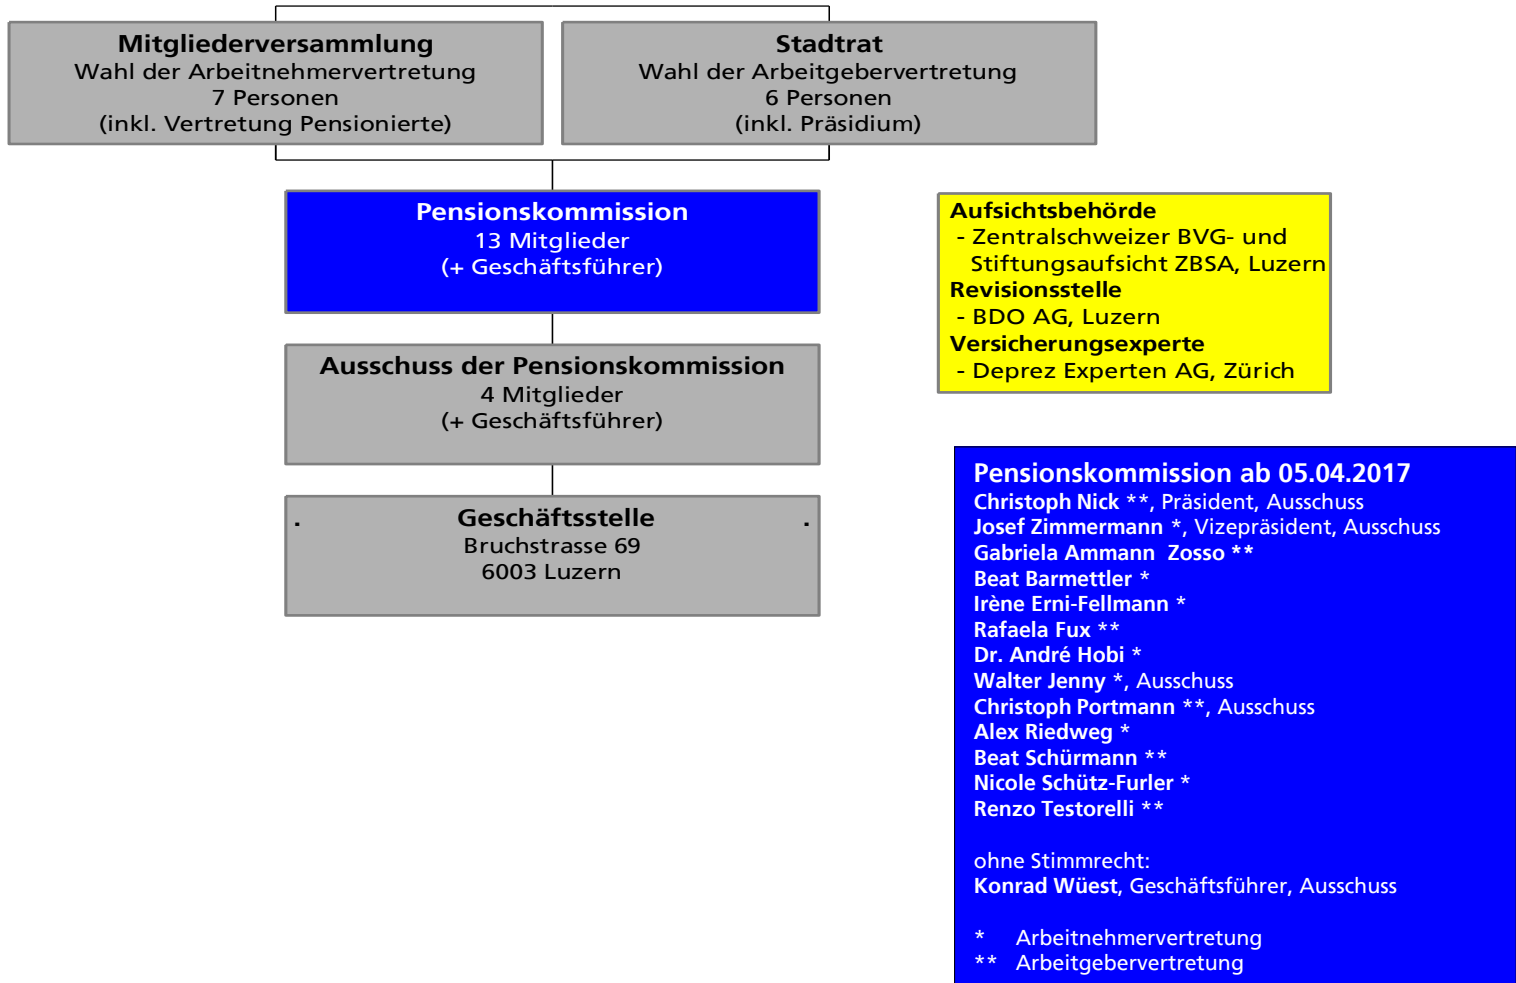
Mitgliederversammlung
Wahl der Arbeitnehmervertretung
7 Personen
(inkl. Vertretung Pensionierte)

Stadtrat
Wahl der Arbeitgebervertretung
6 Personen
(inkl. Präsidium)

Pensionskommission
13 Mitglieder
(+ Geschäftsführer)

Aufsichtsbehörde
- Zentralschweizer BVG- und Stiftungsaufsicht ZBSA, Luzern
Revisionsstelle
- BDO AG, Luzern
Versicherungsexperte
- Deprez Experten AG, Zürich

Ausschuss der Pensionskommission
4 Mitglieder
(+ Geschäftsführer)

Geschäftsstelle
Bruchstrasse 69
6003 Luzern

Pensionskommission ab 05.04.2017
Christoph Nick **, Präsident, Ausschuss
Josef Zimmermann *, Vizepräsident, Ausschuss
Gabriela Ammann Zosso **
Beat Barmettler *
Irène Erni-Fellmann *
Rafaela Fux **
Dr. André Hobi *
Walter Jenny *, Ausschuss
Christoph Portmann **, Ausschuss
Alex Riedweg *
Beat Schürmann **
Nicole Schütz-Furler *
Renzo Testorelli **

ohne Stimmrecht:
Konrad Wüest, Geschäftsführer, Ausschuss

* Arbeitnehmervertretung
** Arbeitgebervertretung